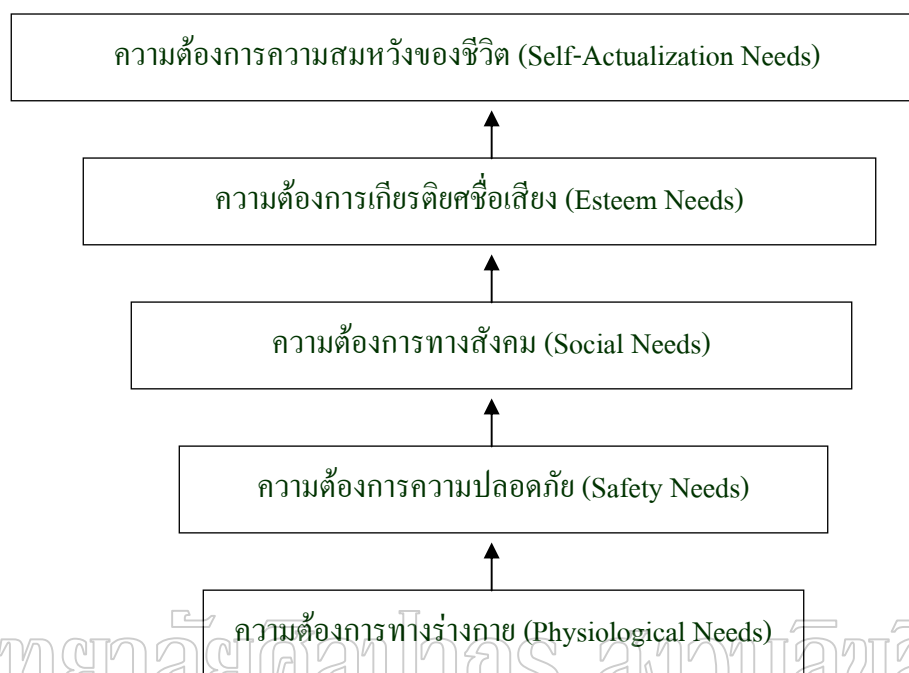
ความต้องการความสมหวังของชีวิต (Self-Actualization Needs)

ความต้องการเกียรติยศชื่อเสียง (Esteem Needs)

ความต้องการทางสังคม (Social Needs)

ความต้องการความปลอดภัย (Safety Needs)

ความต้องการทางร่างกาย (Physiological Needs)

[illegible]